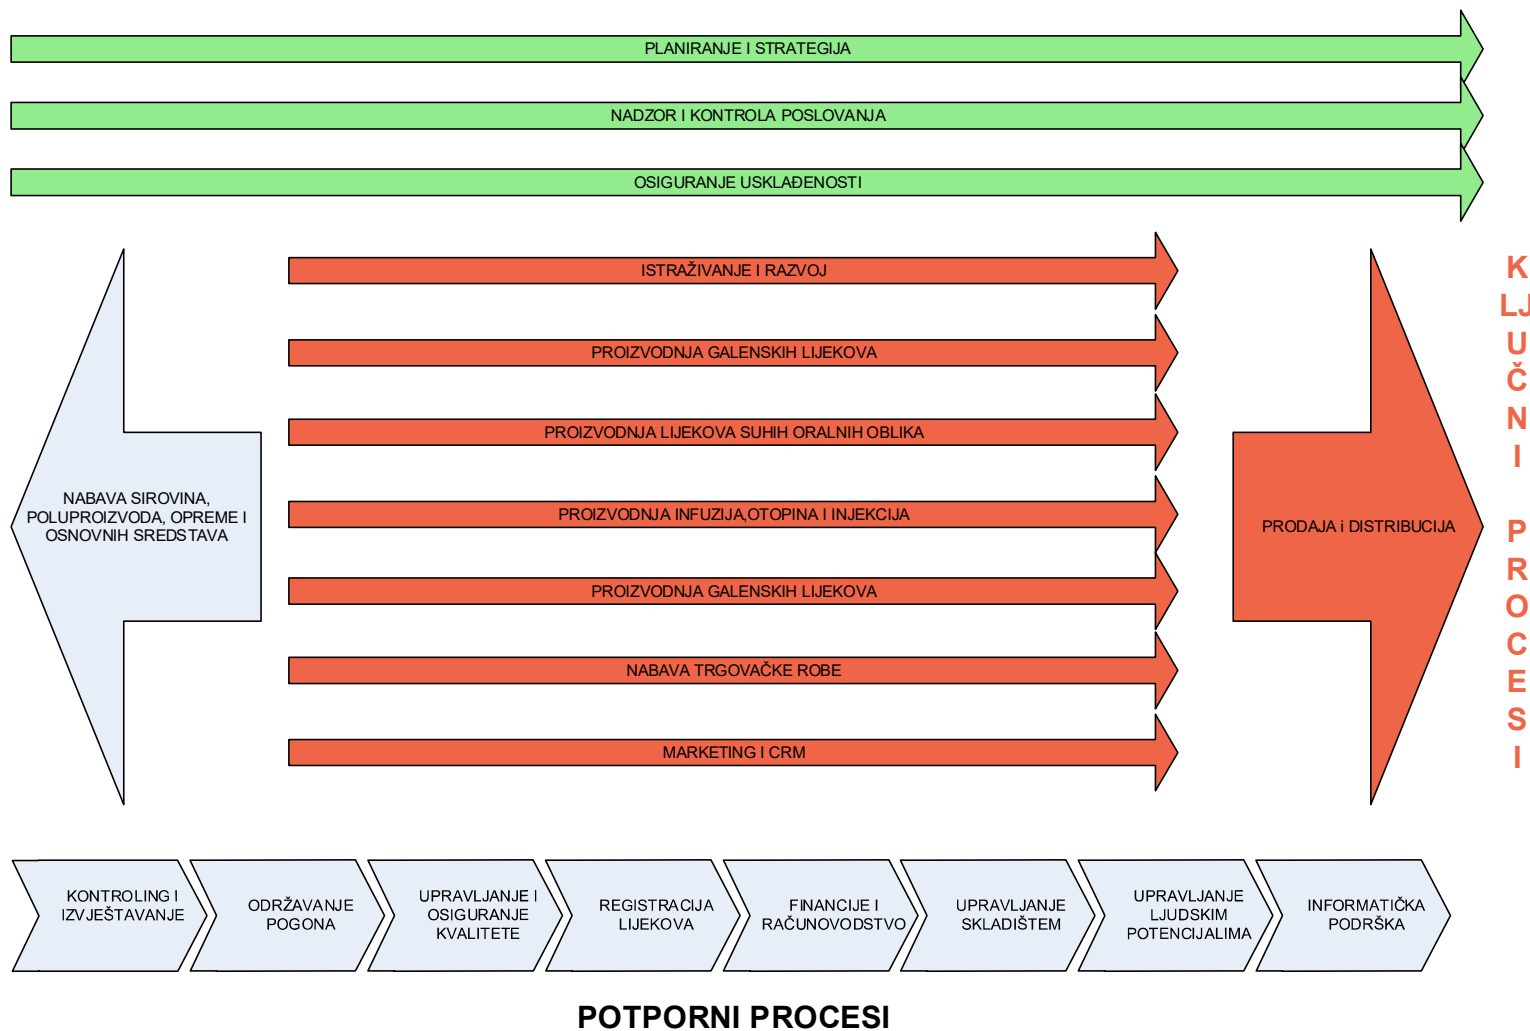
PLANIRANJE I STRATEGIJA

NADZOR I KONTROLA POSLOVANJA

OSIGURANJE USKLAĐENOSTI

NABAVA SIROVINA, POLUPROIZVODA, OPREME I OSNOVNIH SREDSTAVA

ISTRAŽIVANJE I RAZVOJ

PROIZVODNJA GALENSKIH LIJEKOVA

PROIZVODNJA LIJEKOVA SUHIH ORALNIH OBLIKA

PROIZVODNJA INFUZIJA,OTOPINA I INJEKCIJA

PROIZVODNJA GALENSKIH LIJEKOVA

NABAVA TRGOVAČKE ROBE

MARKETING I CRM

PRODAJA i DISTRIBUCIJA

K LJ U Č N I P R O C E S I

KONTROLING I IZVJEŠTAVANJE

ODRŽAVANJE POGONA

UPRAVLJANJE I OSIGURANJE KVALITETE

REGISTRACIJA LIJEKOVA

FINANCIJE I RAČUNOVODSTVO

UPRAVLJANJE SKLADIŠTEM

UPRAVLJANJE LJUDSKIM POTENCIJALIMA

INFORMATIČKA PODRŠKA

POTPORNI PROCESI